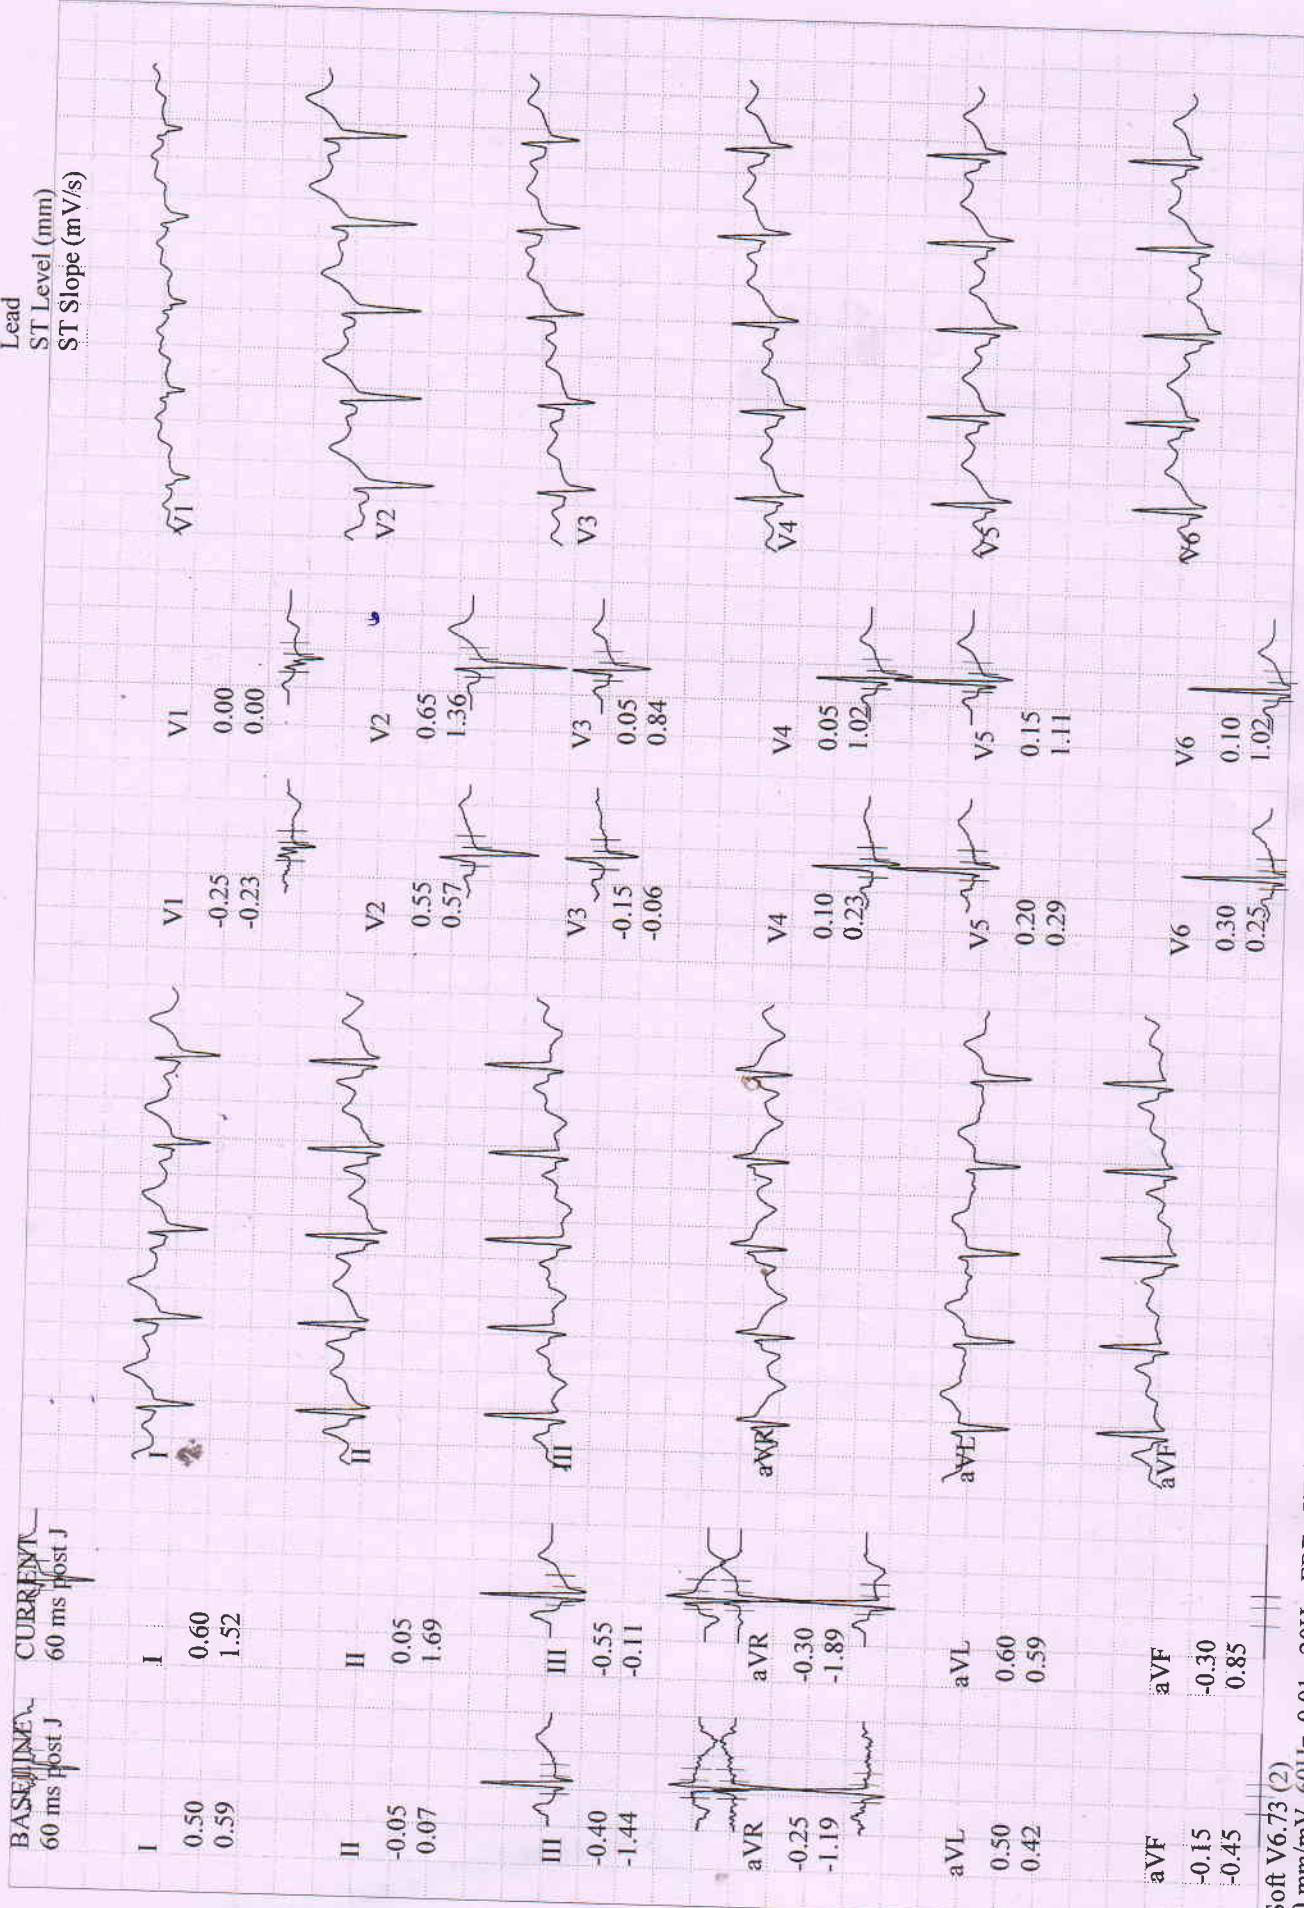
Lead
ST Level (mm)
ST Slope (mV/s)

BASELINE
60 ms post J

I
0.50
0.59

II
-0.05
0.07

III
-0.40
-1.44

aVR
-0.25
-1.19

aVL
0.50
0.42

aVF
-0.15
-0.45

CURRENT
60 ms post J

I
0.60
1.52

II
0.05
1.69

III
-0.55
-0.11

aVR
-0.30
-1.89

aVL
0.60
0.59

aVF
-0.30
0.85

I

II

III

aVR

aVL

aVF

V1
-0.25
-0.23

V2
0.55
0.57

V3
-0.15
-0.06

V4
0.10
0.23

V5
0.20
0.29

V6
0.30
0.25

V1
0.00
0.00

V2
0.65
1.36

V3
0.05
0.84

V4
0.05
1.02

V5
0.15
1.11

V6
0.10
1.02

V1

V2

V3

V4

V5

V6

Soft V6.73 (2)
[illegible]mm/mV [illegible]